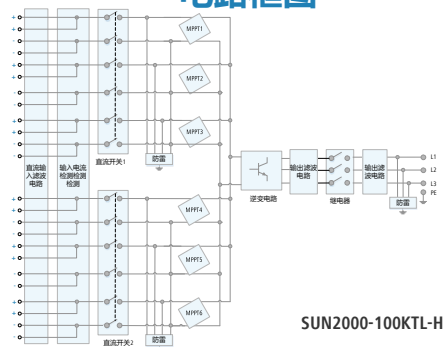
电路框图

+
-
+
-
+
-
+
-
+
-
+
-
+
-
+
-
+
-
+
-
+
-
+
-

直流输入滤波电路

输入电流检测检测

直流开关1

MPPT1

MPPT2

MPPT3

防雷

MPPT4

MPPT5

MPPT6

直流开关2

防雷

逆变电路

输出滤波电路

继电器

输出滤波电路

防雷

L1
L2
L3
PE

SUN2000-100KTL-H